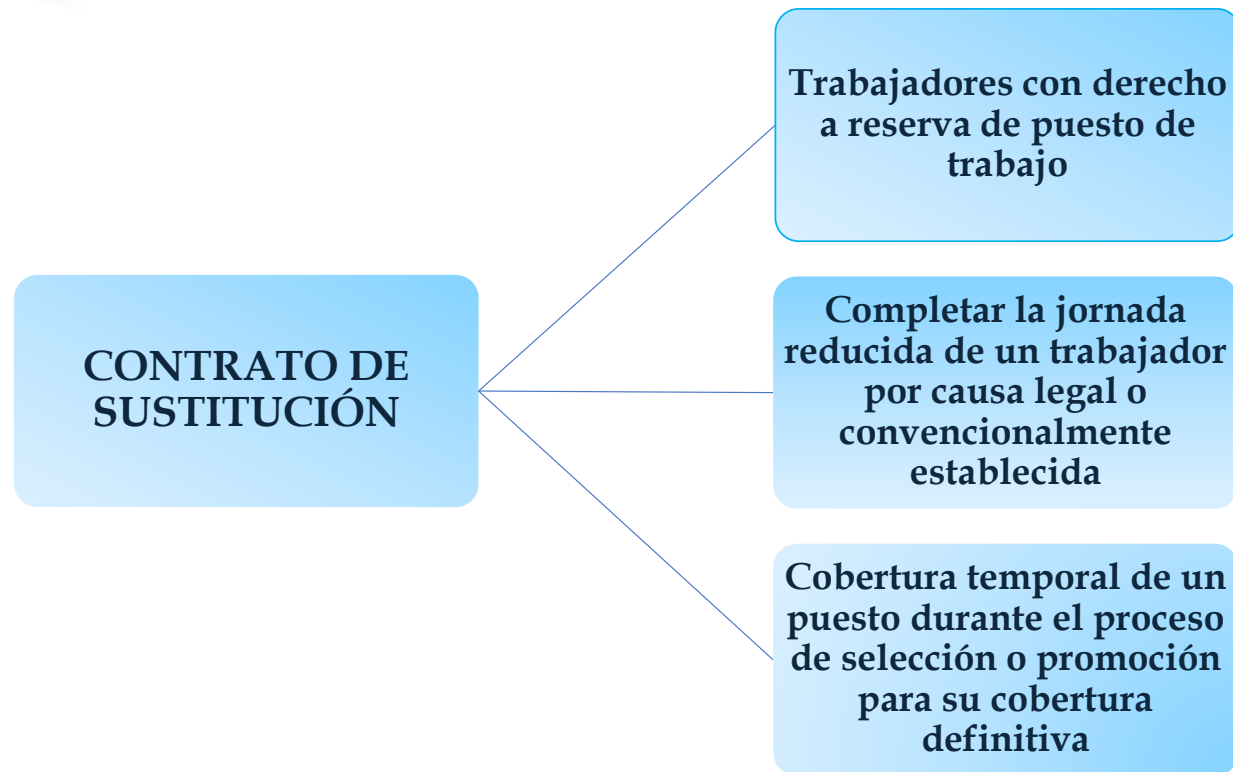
CONTRATO DE SUSTITUCIÓN

Trabajadores con derecho a reserva de puesto de trabajo

Completar la jornada reducida de un trabajador por causa legal o convencionalmente establecida

Cobertura temporal de un puesto durante el proceso de selección o promoción para su cobertura definitiva